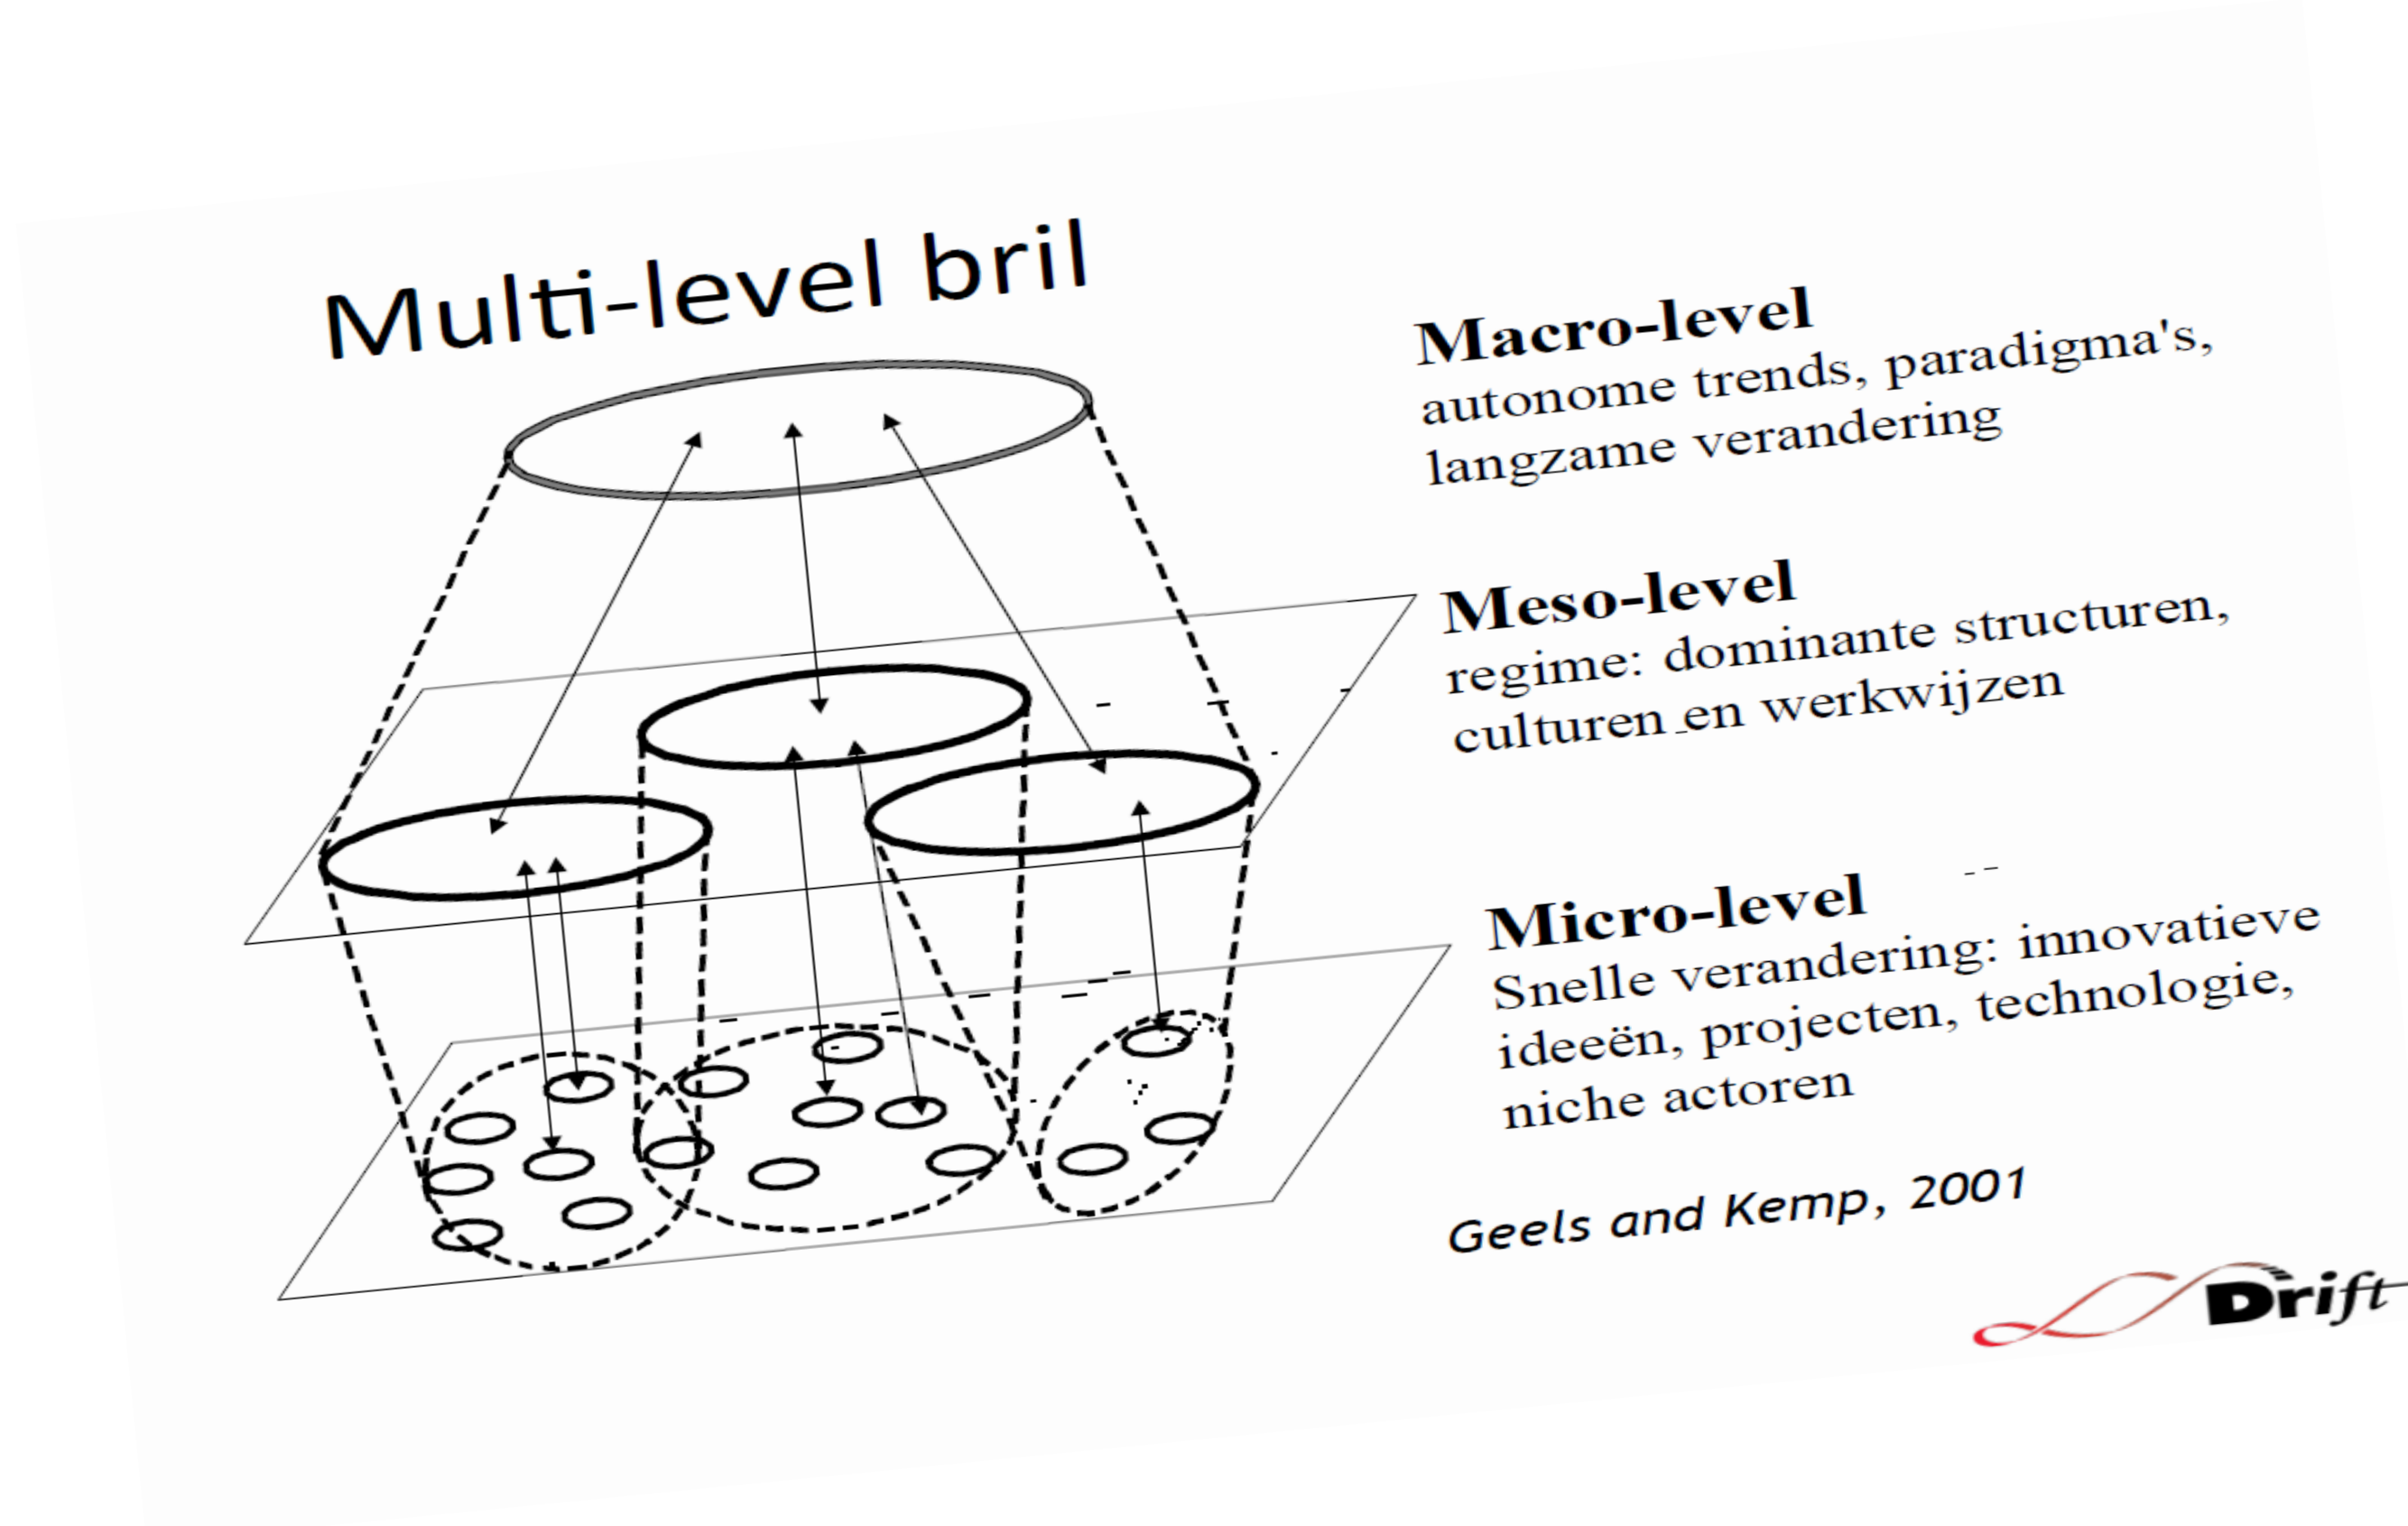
Multi-level bril

Macro-level
autonome trends, paradigma's, langzame verandering

Meso-level
regime: dominante structuren, culturen en werkwijzen

Micro-level
Snelle verandering: innovatieve ideeën, projecten, technologie, niche actoren

Geels and Kemp, 2001

Drift